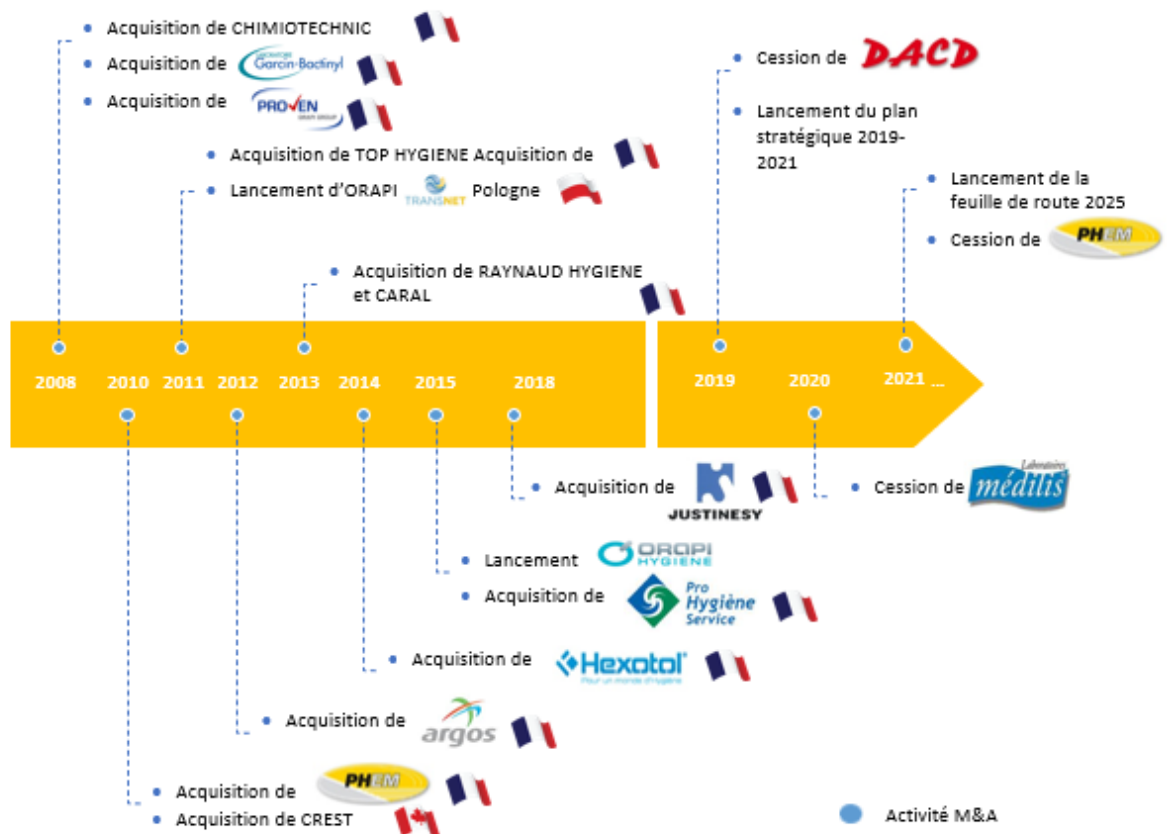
Acquisition de CHIMIOTECHNIC

Acquisition de Groupe Garcin-Bactinyl

Acquisition de PROVEN

Acquisition de TOP HYGIENE Acquisition de

Lancement d'ORAPI TRANSNET Pologne

Acquisition de RAYNAUD HYGIENE et CARAL

Cession de DACD

Lancement du plan stratégique 2019-2021

Lancement de la feuille de route 2025

Cession de PHEM

2008 2010 2011 2012 2013 2014 2015 2018

2019 2020 2021 ...

Acquisition de JUSTINESY

Cession de Laboratoire médilis

Lancement ORAPI HYGIENE

Acquisition de Pro Hygiène Service

Acquisition de Hexotol Pour un monde d'hygiène

Acquisition de argos

Acquisition de PHEM

Acquisition de CREST

Activité M&A